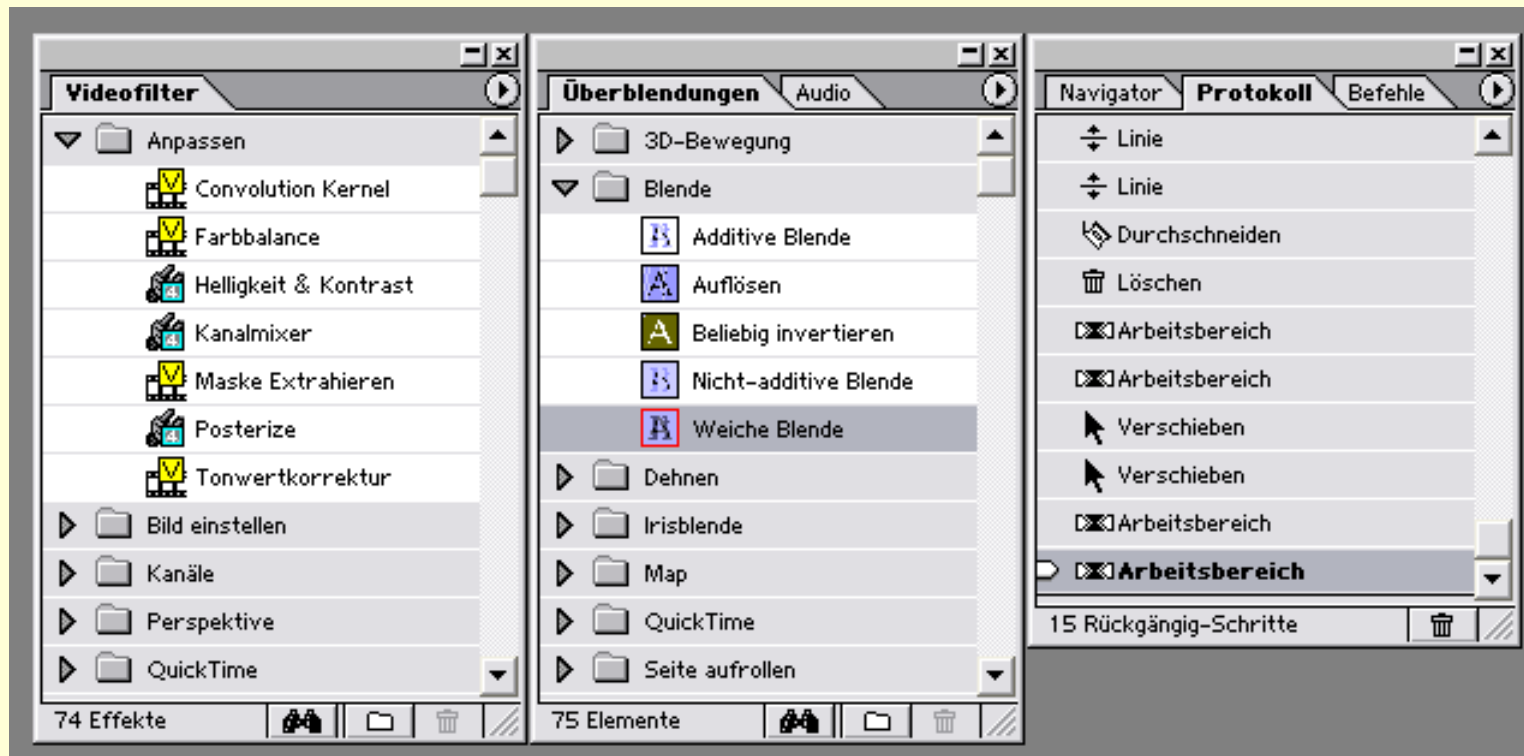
Videofilter

Anpassen
Convolution Kernel
Farbbalance
Helligkeit & Kontrast
Kanalmixer
Maske Extrahieren
Posterize
Tonwertkorrektur
Bild einstellen
Kanäle
Perspektive
QuickTime

74 Effekte

Überblendungen | Audio

3D-Bewegung
Blende
Additive Blende
Auflösen
Beliebig invertieren
Nicht-additive Blende
Weiche Blende
Dehnen
Irisblende
Map
QuickTime
Seite aufrollen

75 Elemente

Navigator | Protokoll | Befehle

Linie
Linie
Durchschneiden
Löschen
Arbeitsbereich
Arbeitsbereich
Verschieben
Verschieben
Arbeitsbereich
Arbeitsbereich

15 Rückgängig-Schritte